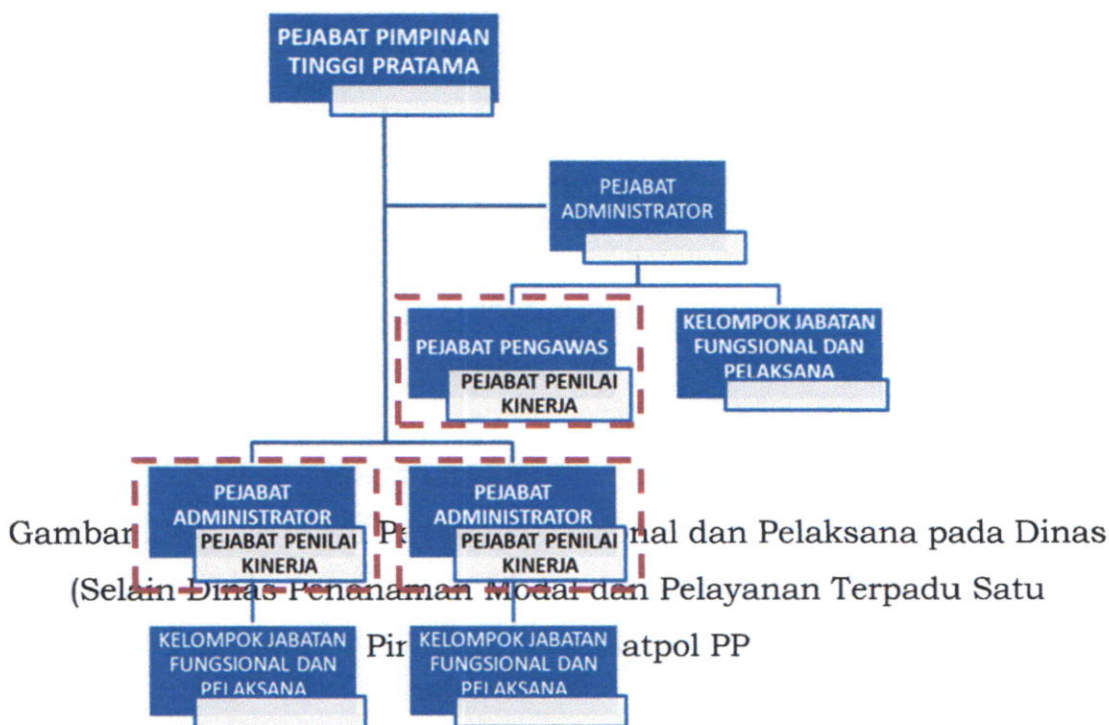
PEJABAT PIMPINAN TINGGI PRATAMA

PEJABAT ADMINISTRATOR

PEJABAT PENGAWAS

PEJABAT PENILAI KINERJA

KELOMPOK JABATAN FUNGSIONAL DAN PELAKSANA

PEJABAT ADMINISTRATOR

PEJABAT PENILAI KINERJA

PEJABAT ADMINISTRATOR

PEJABAT PENILAI KINERJA

Gambar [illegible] P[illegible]nal dan Pelaksana pada Dinas (Selain Dinas Penanaman Modal dan Pelayanan Terpadu Satu Pi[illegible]atpol PP

KELOMPOK JABATAN FUNGSIONAL DAN PELAKSANA

KELOMPOK JABATAN FUNGSIONAL DAN PELAKSANA